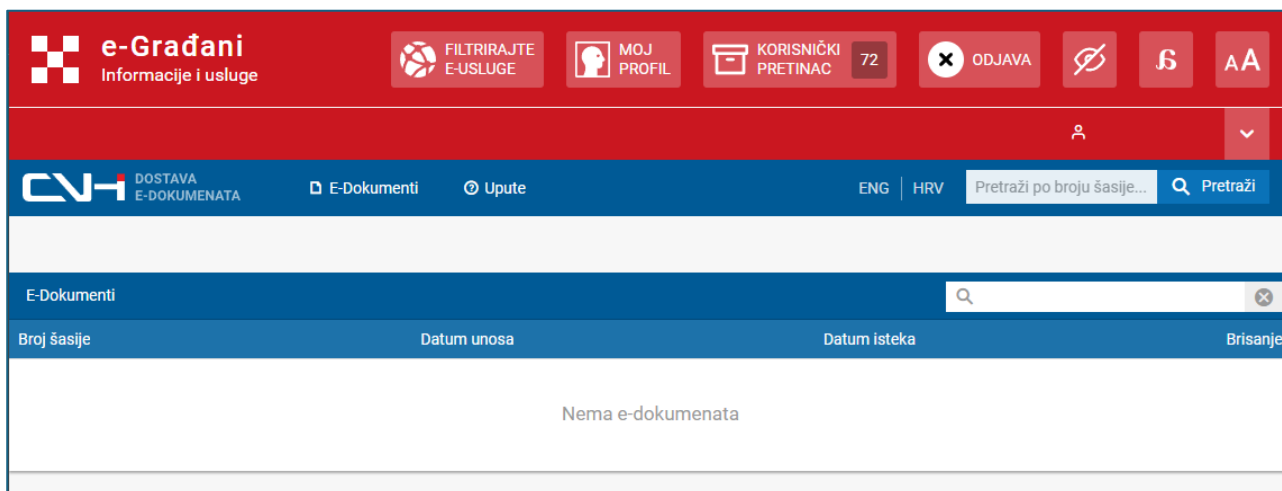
e-Građani
Informacije i usluge

FILTRIRAJTE E-USLUGE

MOJ PROFIL

KORISNIČKI PRETINAC 72

ODJAVA

AA

CVH DOSTAVA E-DOKUMENATA

E-Dokumenti

Upute

ENG | HRV

Pretraži po broju šasije...

Pretraži

E-Dokumenti

| Broj šasije | Datum unosa | Datum isteka | Brisanje |
|---|---|---|---|

Nema e-dokumenata